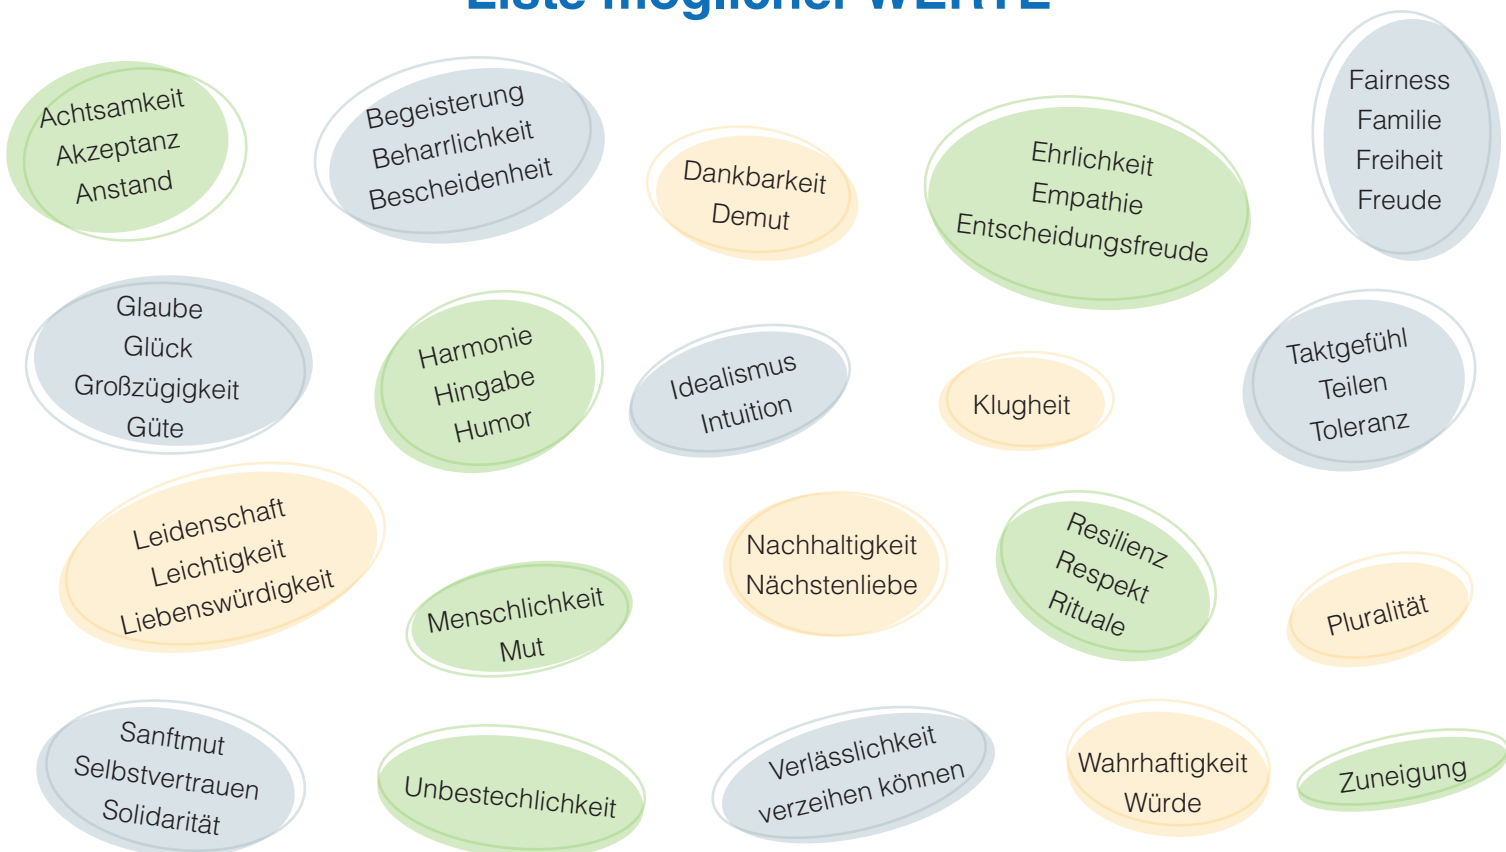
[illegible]

Achtsamkeit
Akzeptanz
Anstand

Begeisterung
Beharrlichkeit
Bescheidenheit

Dankbarkeit
Demut

Ehrlichkeit
Empathie
Entscheidungsfreude

Fairness
Familie
Freiheit
Freude

Glaube
Glück
Großzügigkeit
Güte

Harmonie
Hingabe
Humor

Idealismus
Intuition

Klugheit

Taktgefühl
Teilen
Toleranz

Leidenschaft
Leichtigkeit
Liebenswürdigkeit

Menschlichkeit
Mut

Nachhaltigkeit
Nächstenliebe

Resilienz
Respekt
Rituale

Pluralität

Sanftmut
Selbstvertrauen
Solidarität

Unbestechlichkeit

Verlässlichkeit
verzeihen können

Wahrhaftigkeit
Würde

Zuneigung